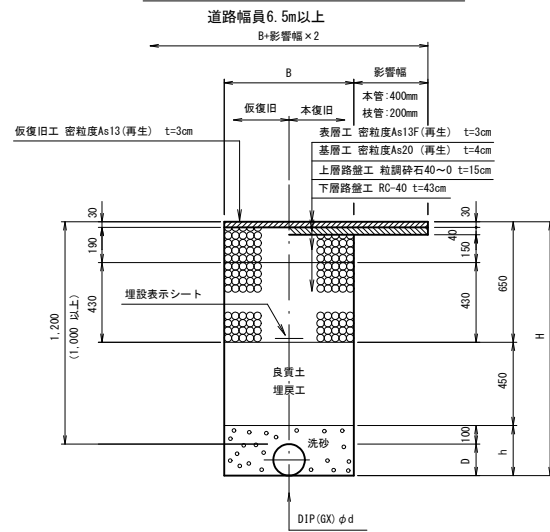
道路幅員6.5m以上

B+影響幅×2

B

影響幅

本管:400mm
枝管:200mm

仮復旧

本復旧

仮復旧工 密粒度As13(再生) t=3cm

表層工 密粒度As13F(再生) t=3cm

基層工 密粒度As20 (再生) t=4cm

上層路盤工 粒調砕石40～0 t=15cm

下層路盤工 RC-40 t=43cm

30

190

430

1,200
(1,000 以上)

埋設表示シート

30

40

150

430

650

H

良質土
埋戻工

450

洗砂

100

D

h

DIP(GX) φd